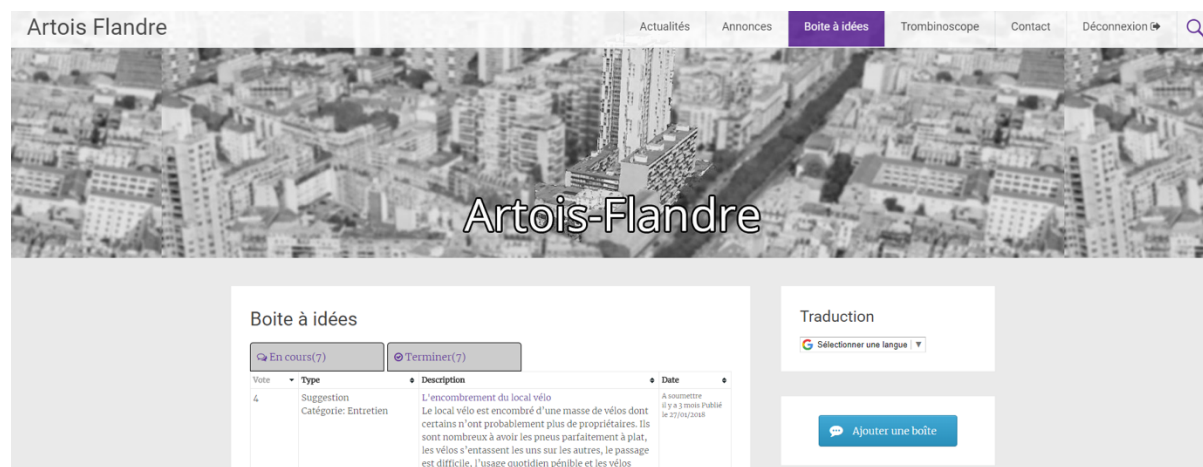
Artois Flandre

Actualités | Annonces | Boite à idées | Trombinoscope | Contact | Déconnexion

Artois-Flandre

Boite à idées

En cours(7) | Terminer(7)

| Vote | Type | Description | Date |
|---|---|---|---|
| 4 | Suggestion Catégorie: Entretien | L'encombrement du local vélo Le local vélo est encombré d'une masse de vélos dont certains n'ont probablement plus de propriétaires. Ils sont nombreux à avoir les pneus parfaitement à plat, les vélos s'entassent les uns sur les autres, le passage est difficile, l'usage quotidien pénible et les vélos | A soumettre il y a 3 mois Publié le 27/01/2018 |

Traduction

Sélectionner une langue ▼

Ajouter une boîte